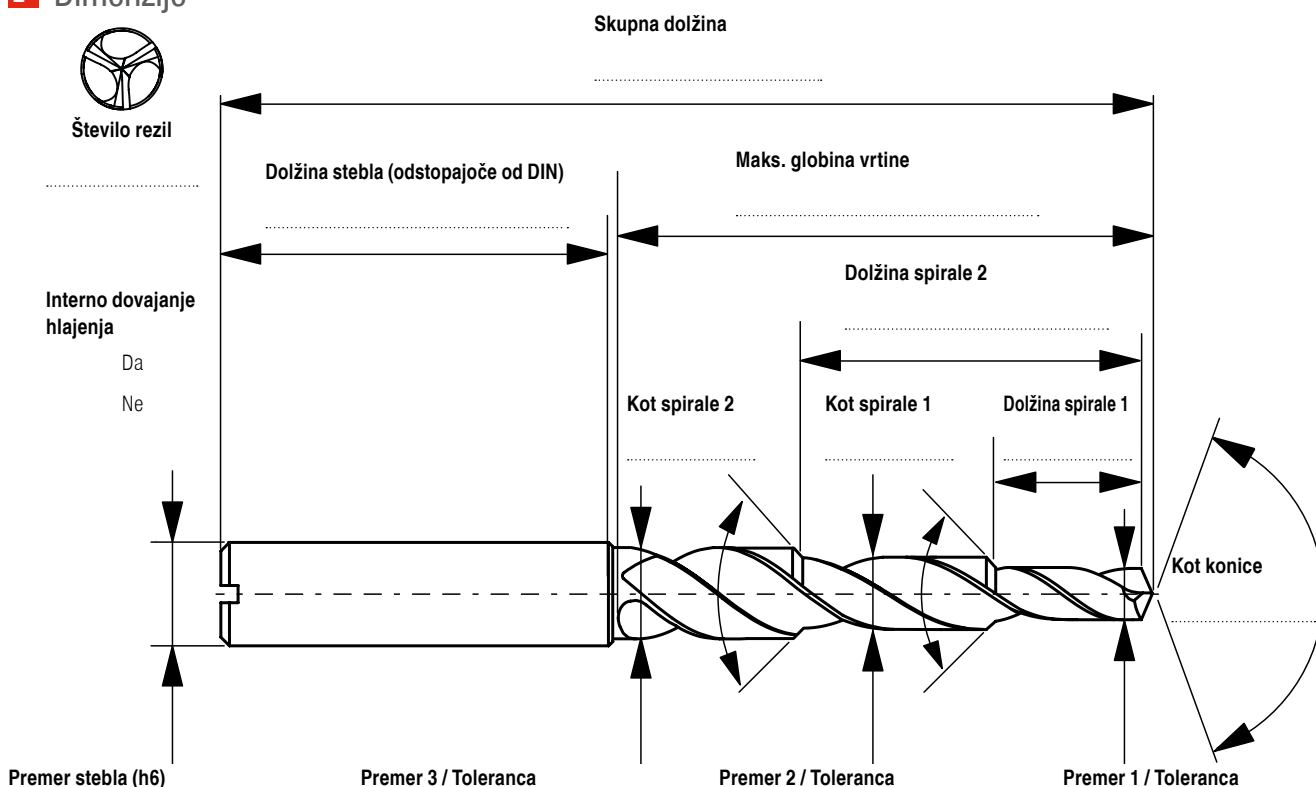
Dimenzije

Skupna dolžina

Število rezil

Dolžina stebla (odstopajoče od DIN)

Maks. globina vrtine

Dolžina spirale 2

Interno dovajanje hlajenja

Da

Ne

Kot spirale 2

Kot spirale 1

Dolžina spirale 1

Kot konice

Premer stebla (h6)

Premer 3 / Toleranca

Premer 2 / Toleranca

Premer 1 / Toleranca